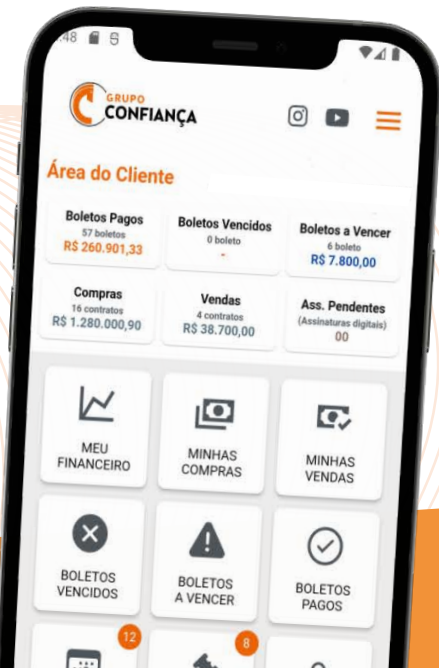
48

GRUPO CONFIANÇA

Área do Cliente

Boletos Pagos
57 boletos
R$ 260.901,33

Boletos Vencidos
0 boleto
-

Boletos a Vencer
6 boleto
R$ 7.800,00

Compras
16 contratos
R$ 1.280.000,90

Vendas
4 contratos
R$ 38.700,00

Ass. Pendentes
(Assinaturas digitais)
00

MEU FINANCEIRO

MINHAS COMPRAS

MINHAS VENDAS

BOLETOS VENCIDOS

BOLETOS A VENCER

BOLETOS PAGOS

12

8